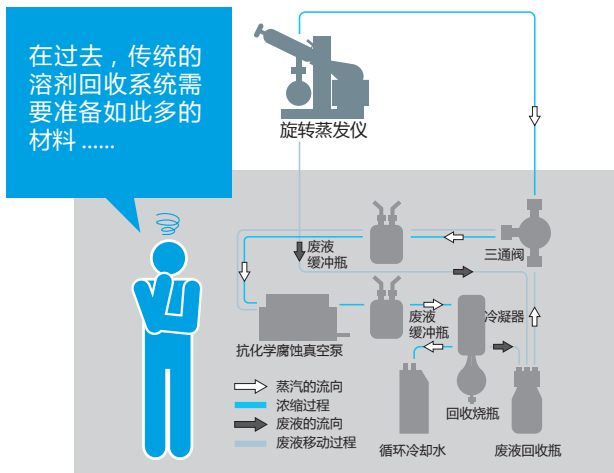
在过去，传统的溶剂回收系统需要准备如此多的材料 ......

旋转蒸发仪

废液缓冲瓶

三通阀

废液缓冲瓶

冷凝器

抗化学腐蚀真空泵

蒸汽的流向
浓缩过程
废液的流向
废液移动过程

回收烧瓶

循环冷却水

废液回收瓶